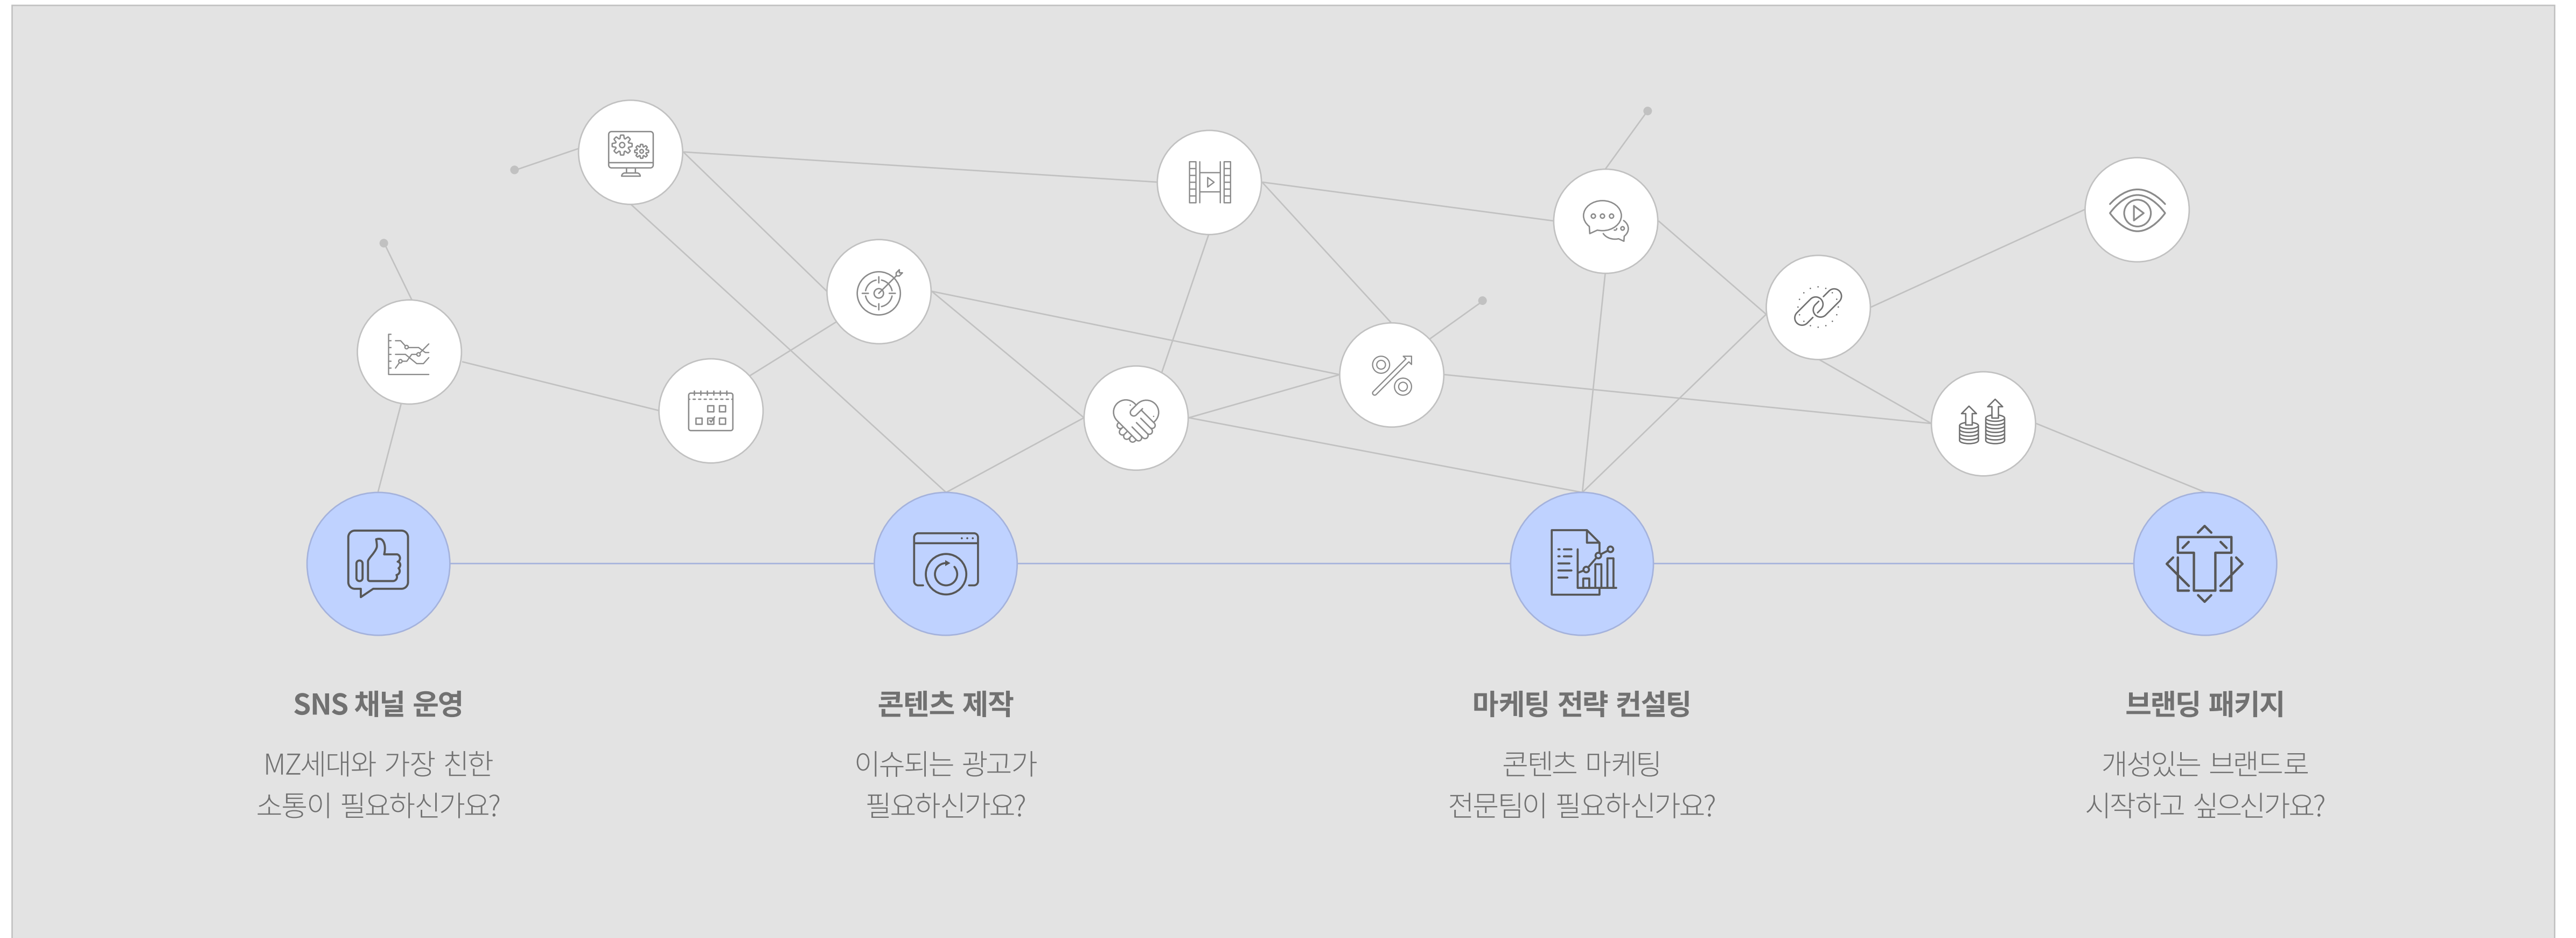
SNS 채널 운영

MZ세대와 가장 친한
소통이 필요하신가요?

콘텐츠 제작

이슈되는 광고가
필요하신가요?

마케팅 전략 컨설팅

콘텐츠 마케팅
전문팀이 필요하신가요?

브랜딩 패키지

개성있는 브랜드로
시작하고 싶으신가요?